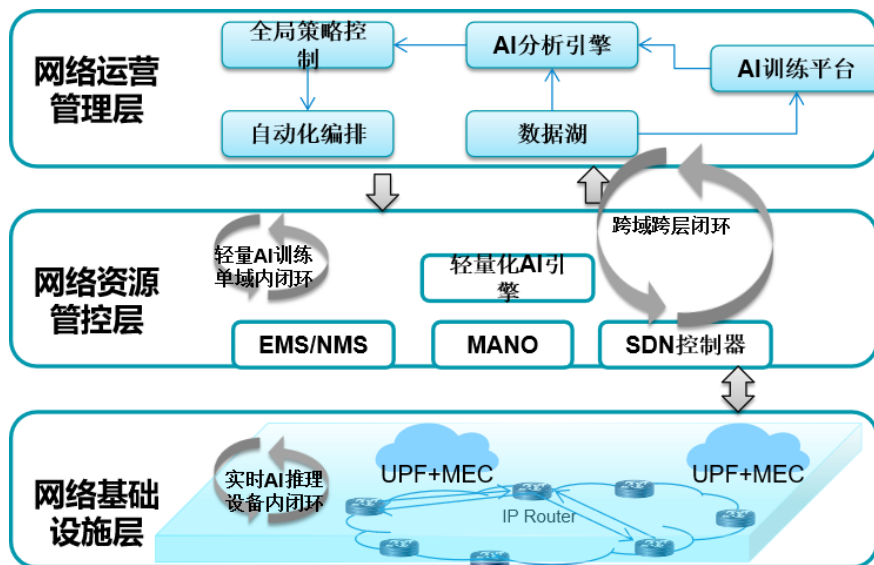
网络运营管理层

全局策略控制

AI分析引擎

AI训练平台

自动化编排

数据湖

网络资源管控层

轻量AI训练单域内闭环

轻量化AI引擎

跨域跨层闭环

EMS/NMS

MANO

SDN控制器

网络基础设施层

实时AI推理设备内闭环

UPF+MEC

UPF+MEC

IP Router